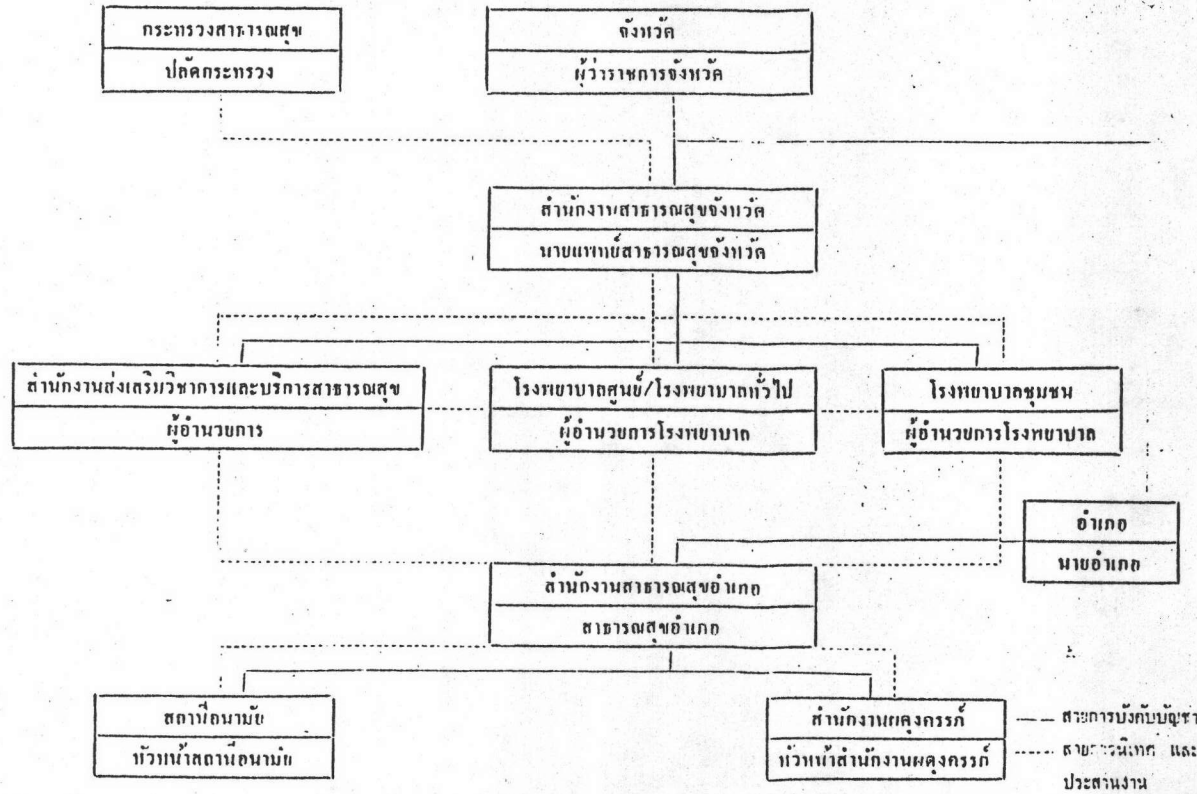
กระทรวงสาธารณสุข
ปลัดกระทรวง

จังหวัด
ผู้ว่าราชการจังหวัด

สำนักงานสาธารณสุขจังหวัด
นายแพทย์สาธารณสุขจังหวัด

สำนักงานส่งเสริมวิชาการและบริการสาธารณสุข
ผู้อำนวยการ

โรงพยาบาลศูนย์/โรงพยาบาลทั่วไป
ผู้อำนวยการโรงพยาบาล

โรงพยาบาลชุมชน
ผู้อำนวยการโรงพยาบาล

อำเภอ
นายอำเภอ

สำนักงานสาธารณสุขอำเภอ
สาธารณสุขอำเภอ

สถานีอนามัย
หัวหน้าสถานีอนามัย

สำนักงานผดุงครรภ์
หัวหน้าสำนักงานผดุงครรภ์

สายการบังคับบัญชา
สาย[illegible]นิเทศ และ
ประสานงาน